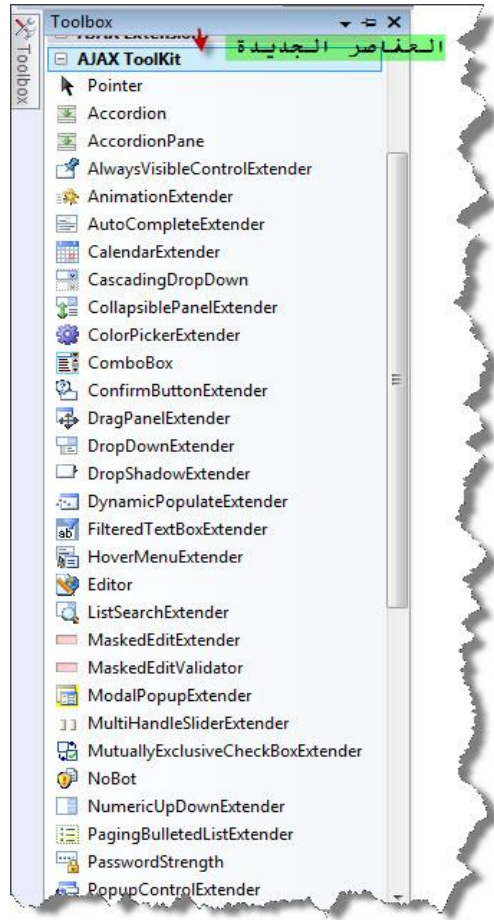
Toolbox

Toolbox

AJAX Extensio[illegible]

العناصر الجديدة

AJAX ToolKit

Pointer

Accordion

AccordionPane

AlwaysVisibleControlExtender

AnimationExtender

AutoCompleteExtender

CalendarExtender

CascadingDropDown

CollapsiblePanelExtender

ColorPickerExtender

ComboBox

ConfirmButtonExtender

DragPanelExtender

DropDownExtender

DropShadowExtender

DynamicPopulateExtender

FilteredTextBoxExtender

HoverMenuExtender

Editor

ListSearchExtender

MaskedEditExtender

MaskedEditValidator

ModalPopupExtender

MultiHandleSliderExtender

MutuallyExclusiveCheckBoxExtender

NoBot

NumericUpDownExtender

PagingBulletedListExtender

PasswordStrength

PopupControlExtender